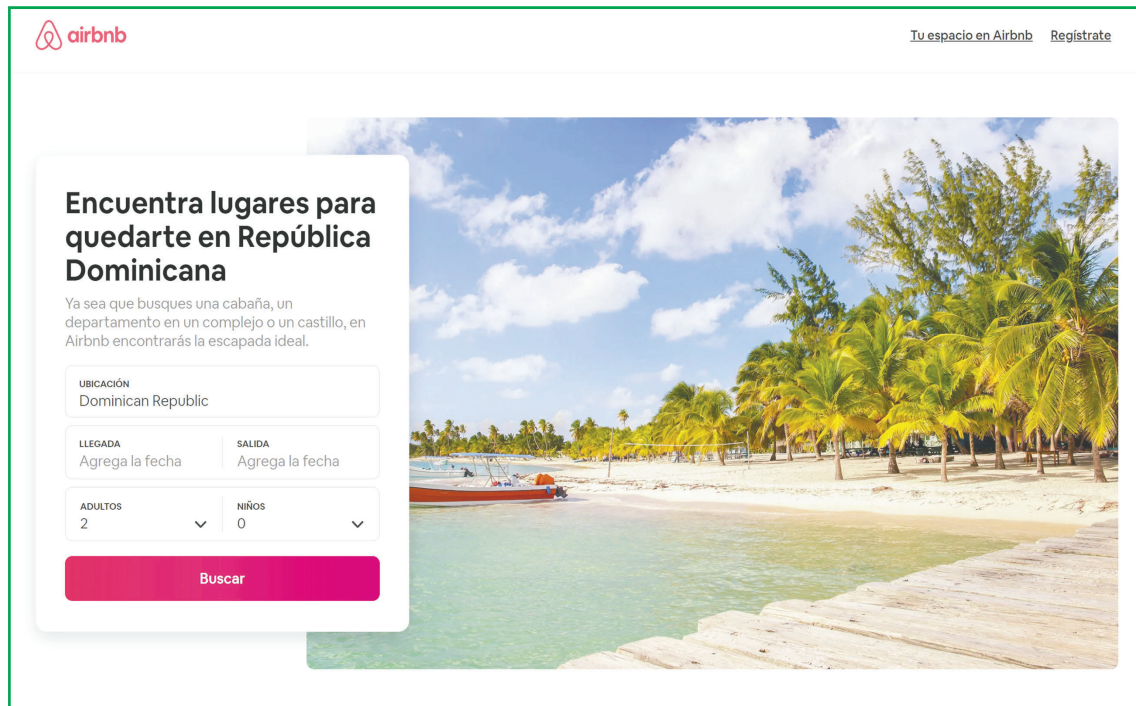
airbnb

Tu espacio en Airbnb Regístrate

Encuentra lugares para quedarte en República Dominicana

Ya sea que busques una cabaña, un departamento en un complejo o un castillo, en Airbnb encontrarás la escapada ideal.

UBICACIÓN
Dominican Republic

LLEGADA
Agrega la fecha

SALIDA
Agrega la fecha

ADULTOS
2

NIÑOS
0

Buscar